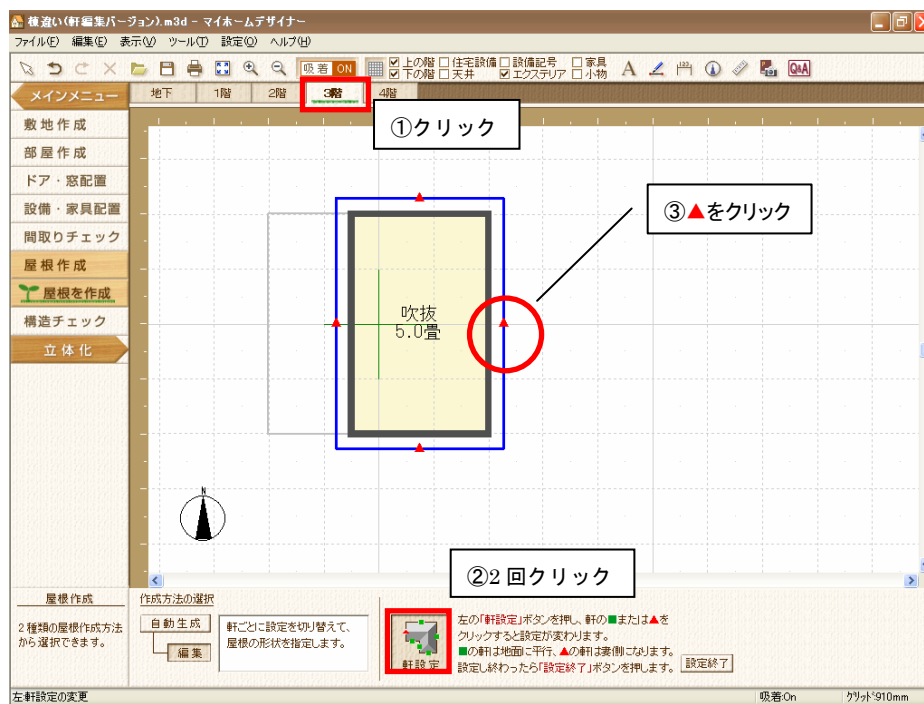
棟違い(軒編集バージョン).m3d - マイホームデザイナー

ファイル(F) 編集(E) 表示(V) ツール(T) 設定(O) ヘルプ(H)

吸着 ON ☑上の階 ☑下の階 □住宅設備 □天井 □設備記号 ☑エクステリア □家具 □小物

メインメニュー
地下 1階 2階 3階 4階

敷地作成
部屋作成
ドア・窓配置
設備・家具配置
間取りチェック
屋根作成
屋根を作成
構造チェック
立体化

①クリック

③▲をクリック

吹抜
5.0畳

N

②2 回クリック

屋根作成
2種類の屋根作成方法から選択できます。

作成方法の選択
自動生成
編集
軒ごとに設定を切り替えて、屋根の形状を指定します。

軒設定
左の「軒設定」ボタンを押し、軒の■または▲をクリックすると設定が変わります。
■の軒は地面に平行、▲の軒は妻側になります。
設定し終わったら「設定終了」ボタンを押します。
設定終了

左軒設定の変更
吸着:On
グリッド:910mm